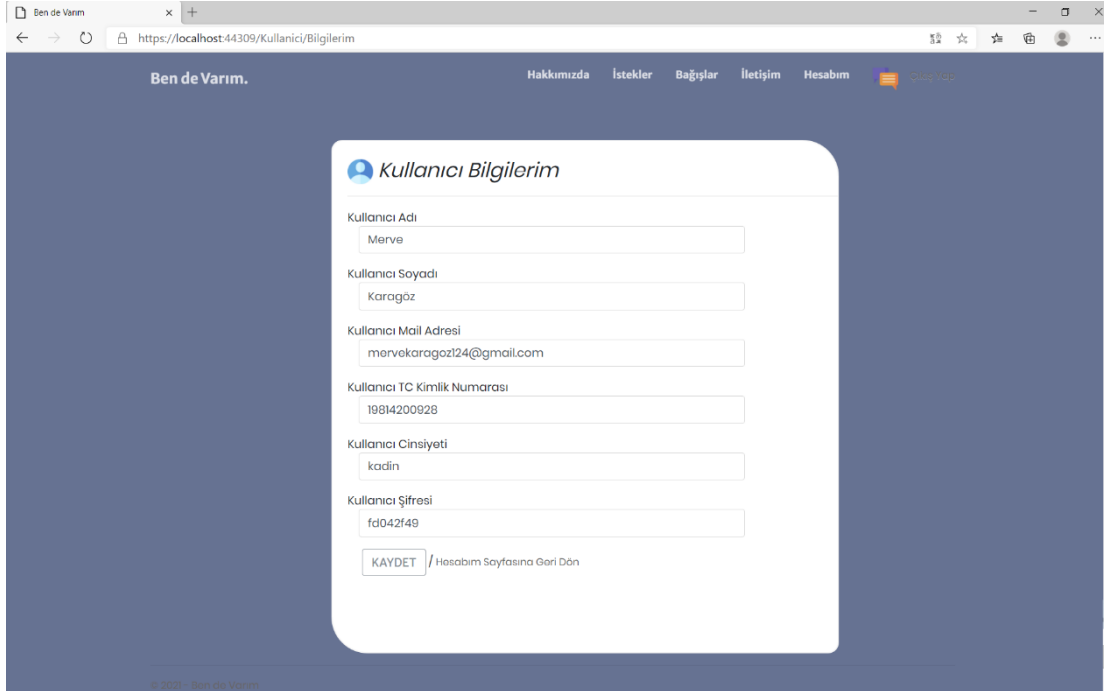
Ben de Varım

https://localhost:44309/Kullanici/Bilgilerim

Ben de Varım.

Hakkımızda İstekler Bağışlar İletişim Hesabım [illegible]

Kullanıcı Bilgilerim

Kullanıcı Adı

Merve

Kullanıcı Soyadı

Karagöz

Kullanıcı Mail Adresi

mervekaragoz124@gmail.com

Kullanıcı TC Kimlik Numarası

19814200928

Kullanıcı Cinsiyeti

kadin

Kullanıcı Şifresi

fd042f49

KAYDET / Hesabım Sayfasına Geri Dön

© 2021 - Ben de Varım